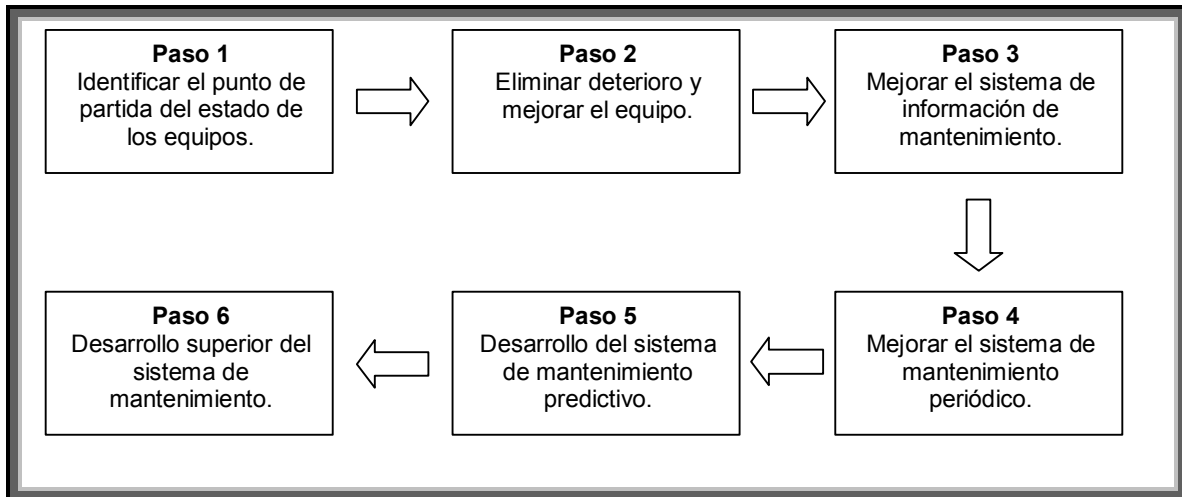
**Paso 1**
Identificar el punto de partida del estado de los equipos.

**Paso 2**
Eliminar deterioro y mejorar el equipo.

**Paso 3**
Mejorar el sistema de información de mantenimiento.

**Paso 4**
Mejorar el sistema de mantenimiento periódico.

**Paso 5**
Desarrollo del sistema de mantenimiento predictivo.

**Paso 6**
Desarrollo superior del sistema de mantenimiento.